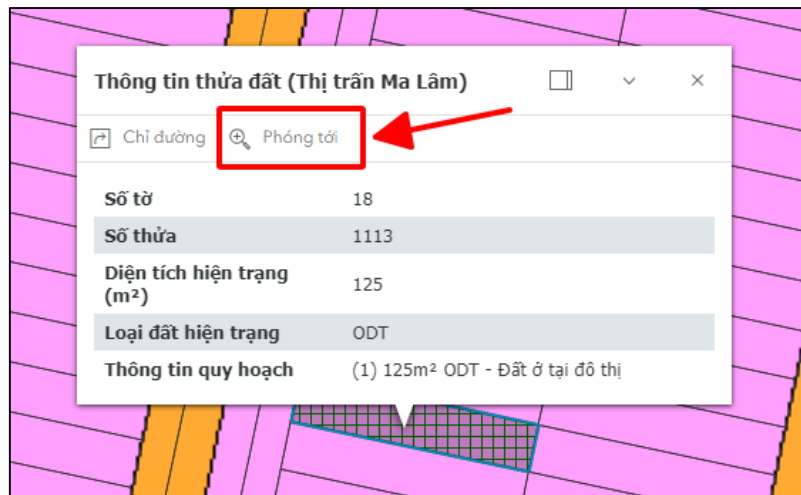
Thông tin thửa đất (Thị trấn Ma Lâm)

Chỉ đường Phóng tới

| | |
|---|---|
| Số tờ | 18 |
| Số thửa | 1113 |
| Diện tích hiện trạng (m²) | 125 |
| Loại đất hiện trạng | ODT |
| Thông tin quy hoạch | (1) 125m² ODT - Đất ở tại đô thị |